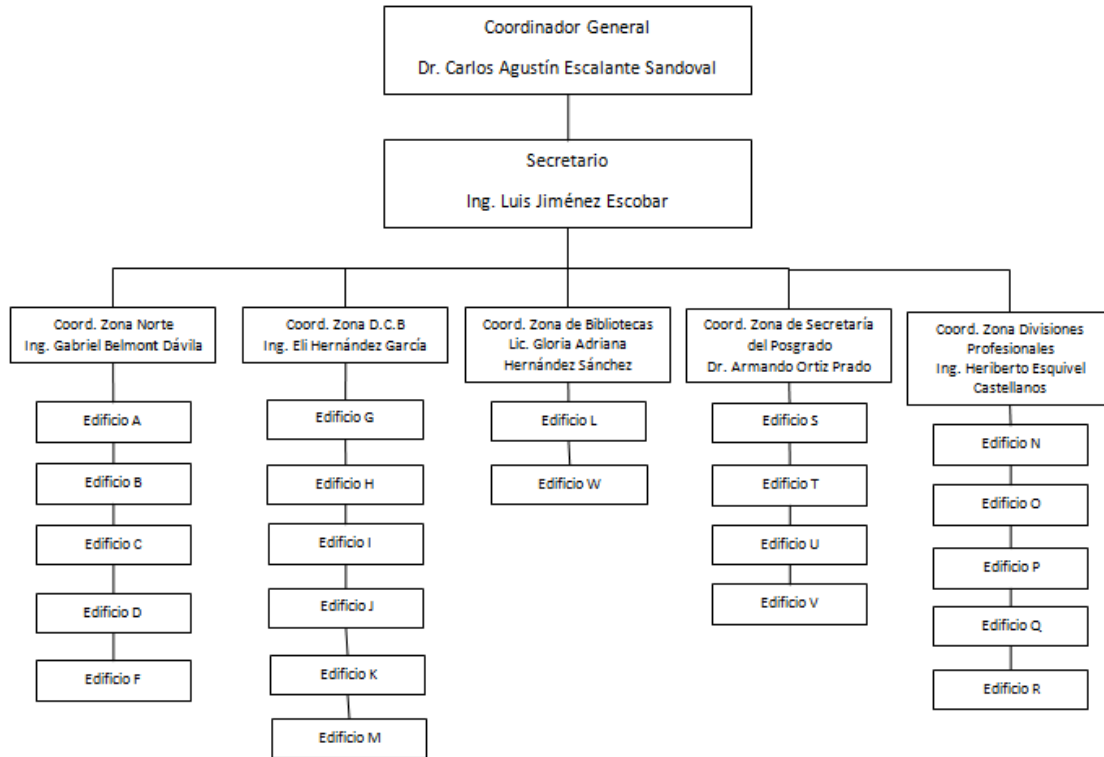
Coordinador General

Dr. Carlos Agustín Escalante Sandoval

Secretario

Ing. Luis Jiménez Escobar

Coord. Zona Norte
Ing. Gabriel Belmont Dávila

Edificio A

Edificio B

Edificio C

Edificio D

Edificio F

Coord. Zona D.C.B
Ing. Eli Hernández García

Edificio G

Edificio H

Edificio I

Edificio J

Edificio K

Edificio M

Coord. Zona de Bibliotecas
Lic. Gloria Adriana Hernández Sánchez

Edificio L

Edificio W

Coord. Zona de Secretaría del Posgrado
Dr. Armando Ortiz Prado

Edificio S

Edificio T

Edificio U

Edificio V

Coord. Zona Divisiones Profesionales
Ing. Heriberto Esquivel Castellanos

Edificio N

Edificio O

Edificio P

Edificio Q

Edificio R